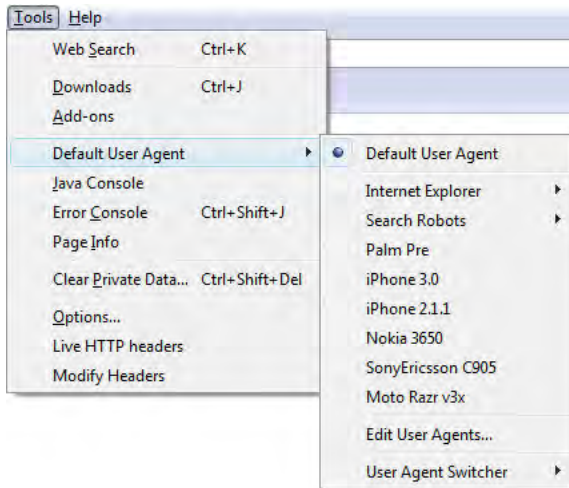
Tools Help

Web Search Ctrl+K
Downloads Ctrl+J
Add-ons
Default User Agent
Java Console
Error Console Ctrl+Shift+J
Page Info
Clear Private Data... Ctrl+Shift+Del
Options...
Live HTTP headers
Modify Headers

Default User Agent
Internet Explorer
Search Robots
Palm Pre
iPhone 3.0
iPhone 2.1.1
Nokia 3650
SonyEricsson C905
Moto Razr v3x
Edit User Agents...
User Agent Switcher